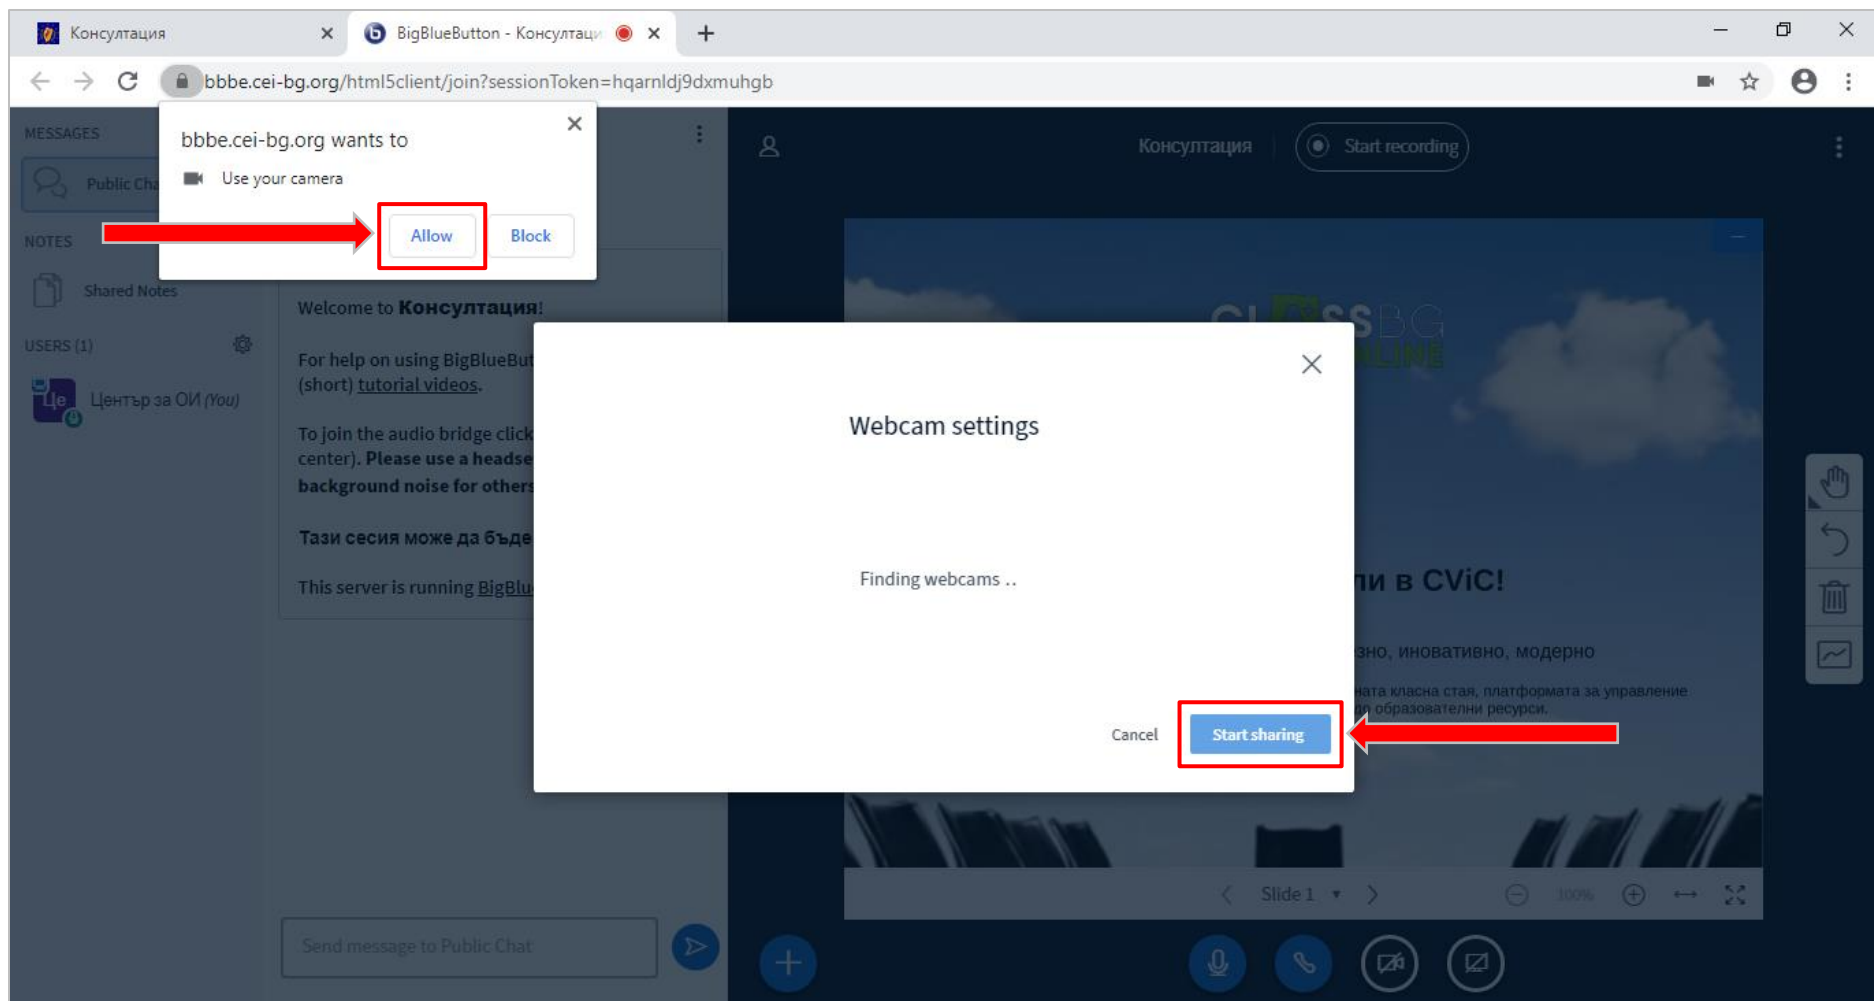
Консултация

BigBlueButton - Консултаци

bbbe.cei-bg.org/html5client/join?sessionToken=hqarnldj9dxmuhgb

bbbe.cei-bg.org wants to

Use your camera

Allow

Block

MESSAGES

Public Ch

NOTES

Shared Notes

USERS (1)

Це

Център за ОИ (You)

Welcome to **Консултация**!

For help on using BigBlueBut (short) tutorial videos.

To join the audio bridge click center). **Please use a headse background noise for others**

**Тази сесия може да бъде**

This server is running BigBlu

Send message to Public Chat

Консултация

Start recording

CLASSBG ONLINE

ли в CViC!

зно, иновативно, модерно

ната класна стая, платформата за управление
образователни ресурси.

Slide 1

100%

Webcam settings

Finding webcams ..

Cancel

Start sharing